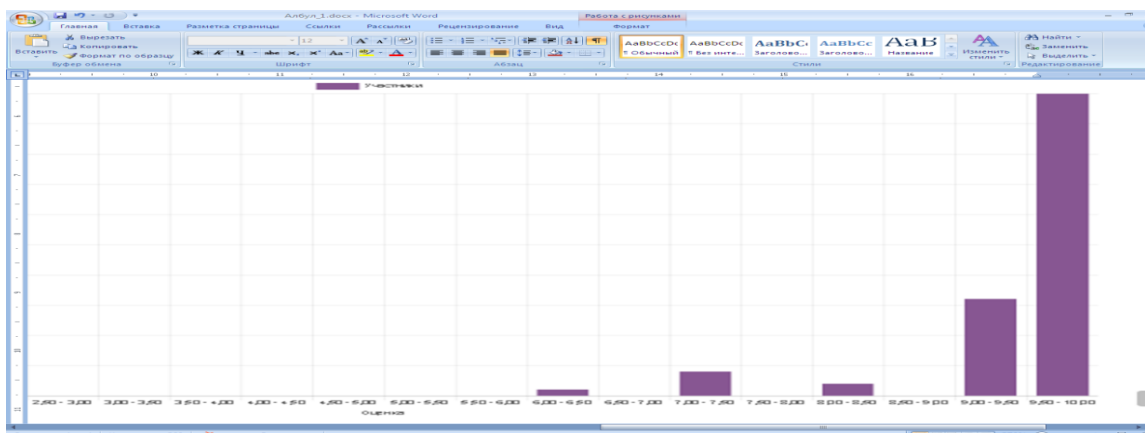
Альбул_1.docx - Microsoft Word
Работа с рисунками
Главная Вставка Разметка страницы Ссылки Рассылки Рецензирование Вид Формат
Вырезать
Копировать
Вставить
Формат по образцу
Буфер обмена
12
Шрифт
Абзац
AaBbCcDc ¶ Обычный
AaBbCcDc ¶ Без инте...
AaBbC Заголово...
AaBbCc Заголово...
AaB Название
Изменить стили
Стили
Найти
Заменить
Выделить
Редактирование
Участники
2,50 - 3,00 3,00 - 3,50 3,50 - 4,00 4,00 - 4,50 4,50 - 5,00 5,00 - 5,50 5,50 - 6,00 6,00 - 6,50 6,50 - 7,00 7,00 - 7,50 7,50 - 8,00 8,00 - 8,50 8,50 - 9,00 9,00 - 9,50 9,50 - 10,00
Оценка